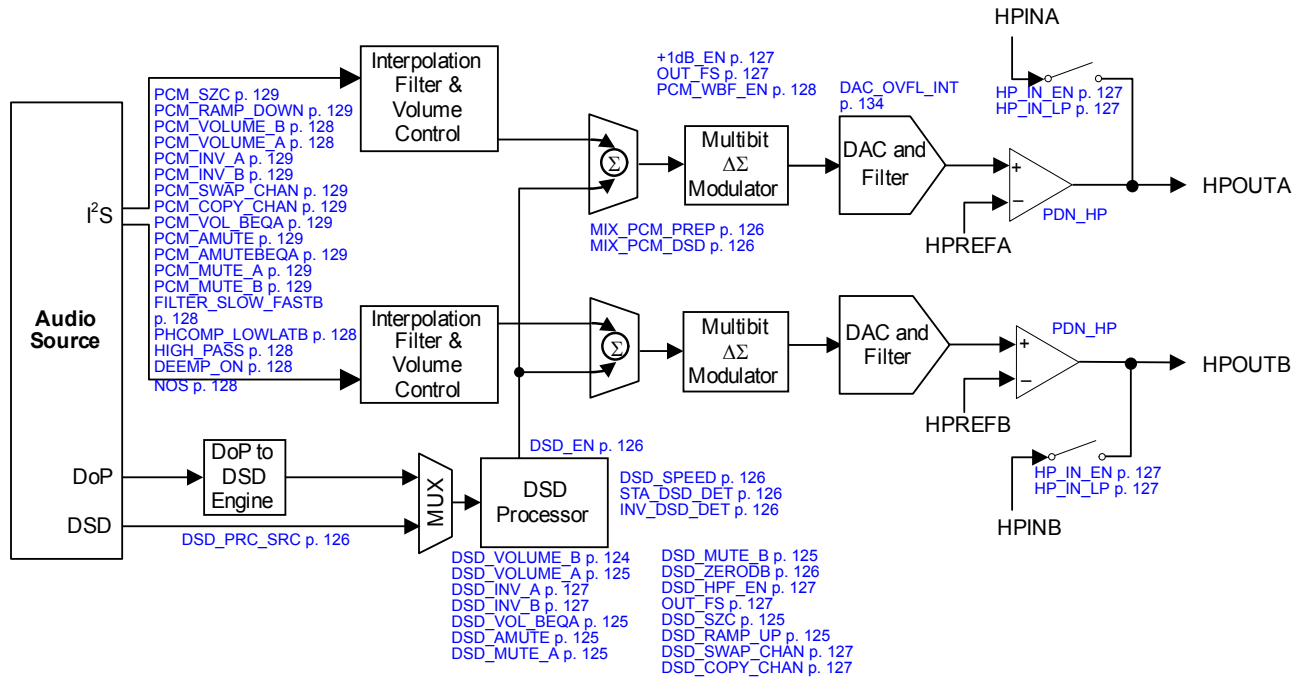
HPINA

Interpolation Filter & Volume Control

+1dB_EN p. 127
OUT_FS p. 127
PCM_WBF_EN p. 128

DAC_OVFL_INT p. 134

HP_IN_EN p. 127
HP_IN_LP p. 127

PCM_SZC p. 129
PCM_RAMP_DOWN p. 129
PCM_VOLUME_B p. 128
PCM_VOLUME_A p. 128
PCM_INV_A p. 129
PCM_INV_B p. 129
PCM_SWAP_CHAN p. 129
PCM_COPY_CHAN p. 129
PCM_VOL_BEQA p. 129
PCM_AMUTE p. 129
PCM_AMUTEBEQA p. 129
PCM_MUTE_A p. 129
PCM_MUTE_B p. 129
FILTER_SLOW_FASTB p. 128
PHCOMP_LOWLATB p. 128
HIGH_PASS p. 128
DEEMP_ON p. 128
NOS p. 128

$\Sigma$

Multibit $\Delta\Sigma$ Modulator

DAC and Filter

+
−

HPOUTA

PDN_HP

$I^2S$

MIX_PCM_PREP p. 126
MIX_PCM_DSD p. 126

HPREFA

Audio Source

Interpolation Filter & Volume Control

$\Sigma$

Multibit $\Delta\Sigma$ Modulator

DAC and Filter

PDN_HP

+
−

HPOUTB

HPREFB

DSD_EN p. 126

DoP

DoP to DSD Engine

MUX

DSD Processor

DSD_SPEED p. 126
STA_DSD_DET p. 126
INV_DSD_DET p. 126

HP_IN_EN p. 127
HP_IN_LP p. 127

DSD

DSD_PRC_SRC p. 126

HPINB

DSD_VOLUME_B p. 124
DSD_VOLUME_A p. 125
DSD_INV_A p. 127
DSD_INV_B p. 127
DSD_VOL_BEQA p. 125
DSD_AMUTE p. 125
DSD_MUTE_A p. 125

DSD_MUTE_B p. 125
DSD_ZERODB p. 126
DSD_HPF_EN p. 127
OUT_FS p. 127
DSD_SZC p. 125
DSD_RAMP_UP p. 125
DSD_SWAP_CHAN p. 127
DSD_COPY_CHAN p. 127